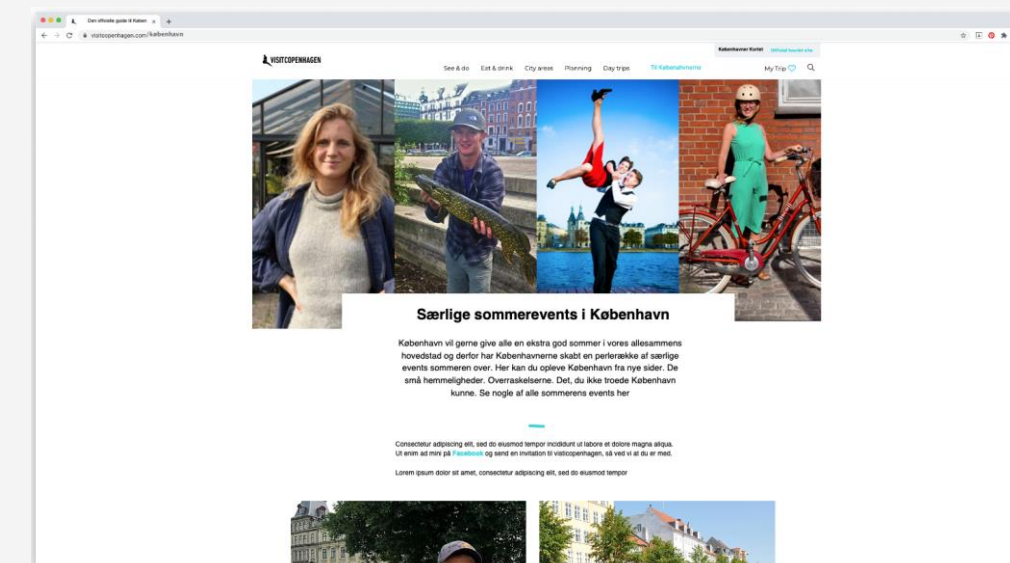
Den officielle guide til Køben ×

visitcopenhagen.com/københavn

VISITCOPENHAGEN

Københavner Kortet   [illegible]

See & do   Eat & drink   City areas   Planning   Day trips   Til Københavnerne   My Trip

Særlige sommerevents i København

København vil gerne give alle en ekstra god sommer i vores allesammens hovedstad og derfor har Københavnerne skabt en perlerække af særlige events sommeren over. Her kan du opleve København fra nye sider. De små hemmeligheder. Overraskelserne. Det, du ikke troede København kunne. Se nogle af alle sommerens events her

Consectetur adipiscing elit, sed do eiusmod tempor incididunt ut labore et dolore magna aliqua. Ut enim ad mini på Facebook og send en invitation til visitcopenhagen, så ved vi at du er med.

Lorem ipsum dolor sit amet, consectetur adipiscing elit, sed do eiusmod tempor